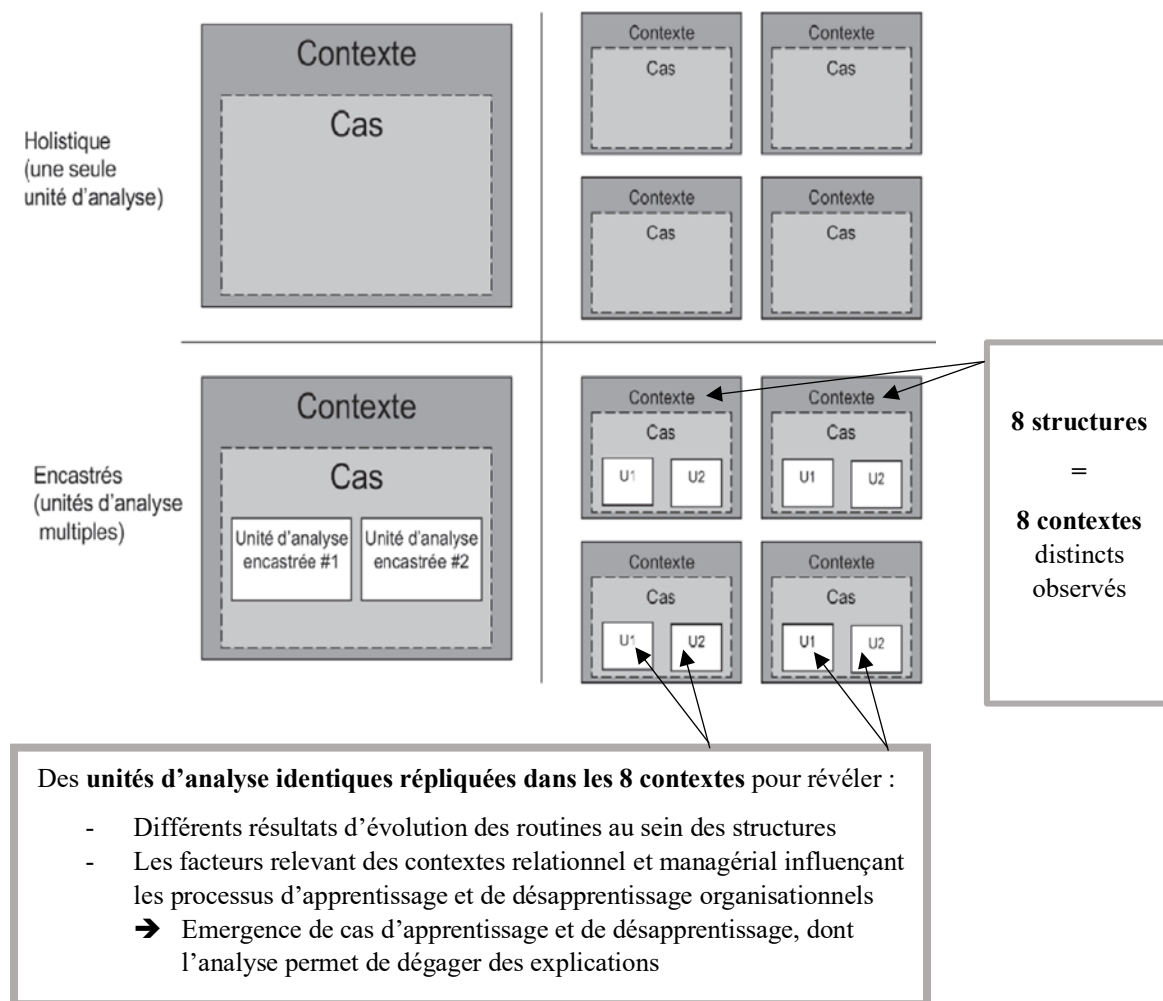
Contexte

Cas

Holistique (une seule unité d'analyse)

Contexte

Cas

Contexte

Cas

Contexte

Cas

Contexte

Cas

Contexte

Cas

Encastrés (unités d'analyse multiples)

Unité d'analyse encastrée #1

Unité d'analyse encastrée #2

Contexte

Cas

U1 U2

Contexte

Cas

U1 U2

Contexte

Cas

U1 U2

Contexte

Cas

U1 U2

**8 structures**

=

**8 contextes** distincts observés

Des **unités d'analyse identiques répliquées dans les 8 contextes** pour révéler :

- Différents résultats d'évolution des routines au sein des structures
- Les facteurs relevant des contextes relationnel et managérial influençant les processus d'apprentissage et de désapprentissage organisationnels
  ➔ Emergence de cas d'apprentissage et de désapprentissage, dont l'analyse permet de dégager des explications